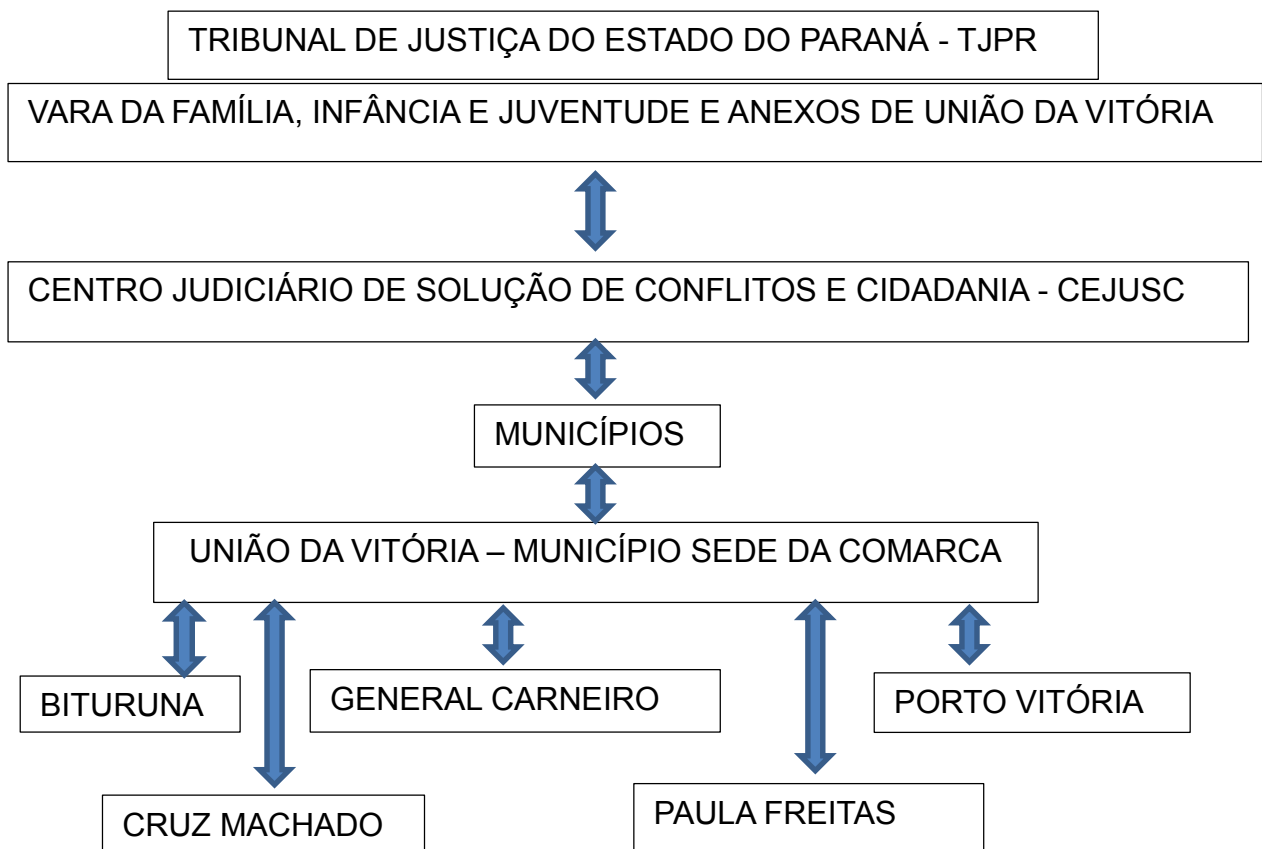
TRIBUNAL DE JUSTIÇA DO ESTADO DO PARANÁ - TJPR

VARA DA FAMÍLIA, INFÂNCIA E JUVENTUDE E ANEXOS DE UNIÃO DA VITÓRIA

CENTRO JUDICIÁRIO DE SOLUÇÃO DE CONFLITOS E CIDADANIA - CEJUSC

MUNICÍPIOS

UNIÃO DA VITÓRIA – MUNICÍPIO SEDE DA COMARCA

BITURUNA

GENERAL CARNEIRO

PORTO VITÓRIA

CRUZ MACHADO

PAULA FREITAS